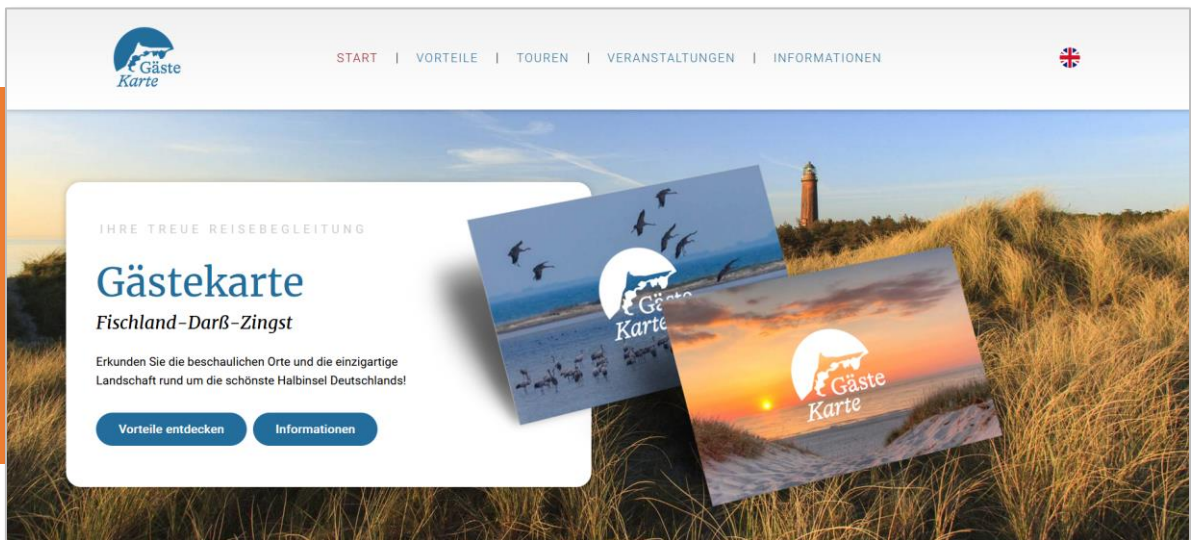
Gäste Karte

START | VORTEILE | TOUREN | VERANSTALTUNGEN | INFORMATIONEN

IHRE TREUE REISEBEGLEITUNG

Gästekarte

Fischland-Darß-Zingst

Erkunden Sie die beschaulichen Orte und die einzigartige Landschaft rund um die schönste Halbinsel Deutschlands!

Vorteile entdecken

Informationen

Gäste Karte

Gäste Karte